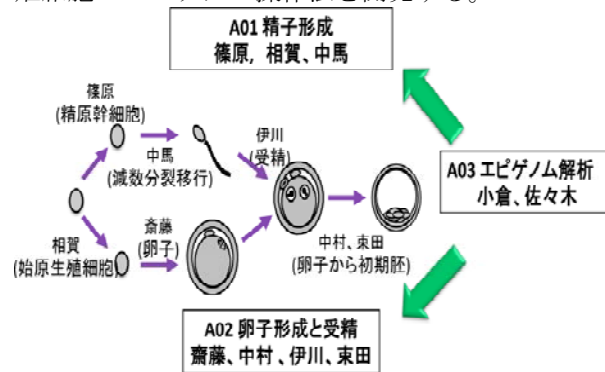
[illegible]

A01 精子形成
篠原, 相賀、中馬

篠原
(精原幹細胞)

中馬
(減数分裂移行)

伊川
(受精)

相賀
(始原生殖細胞)

斎藤
(卵子)

中村、束田
(卵子から初期胚)

A03 エピゲノム解析
小倉、佐々木

A02 卵子形成と受精
齋藤、中村 、伊川、束田